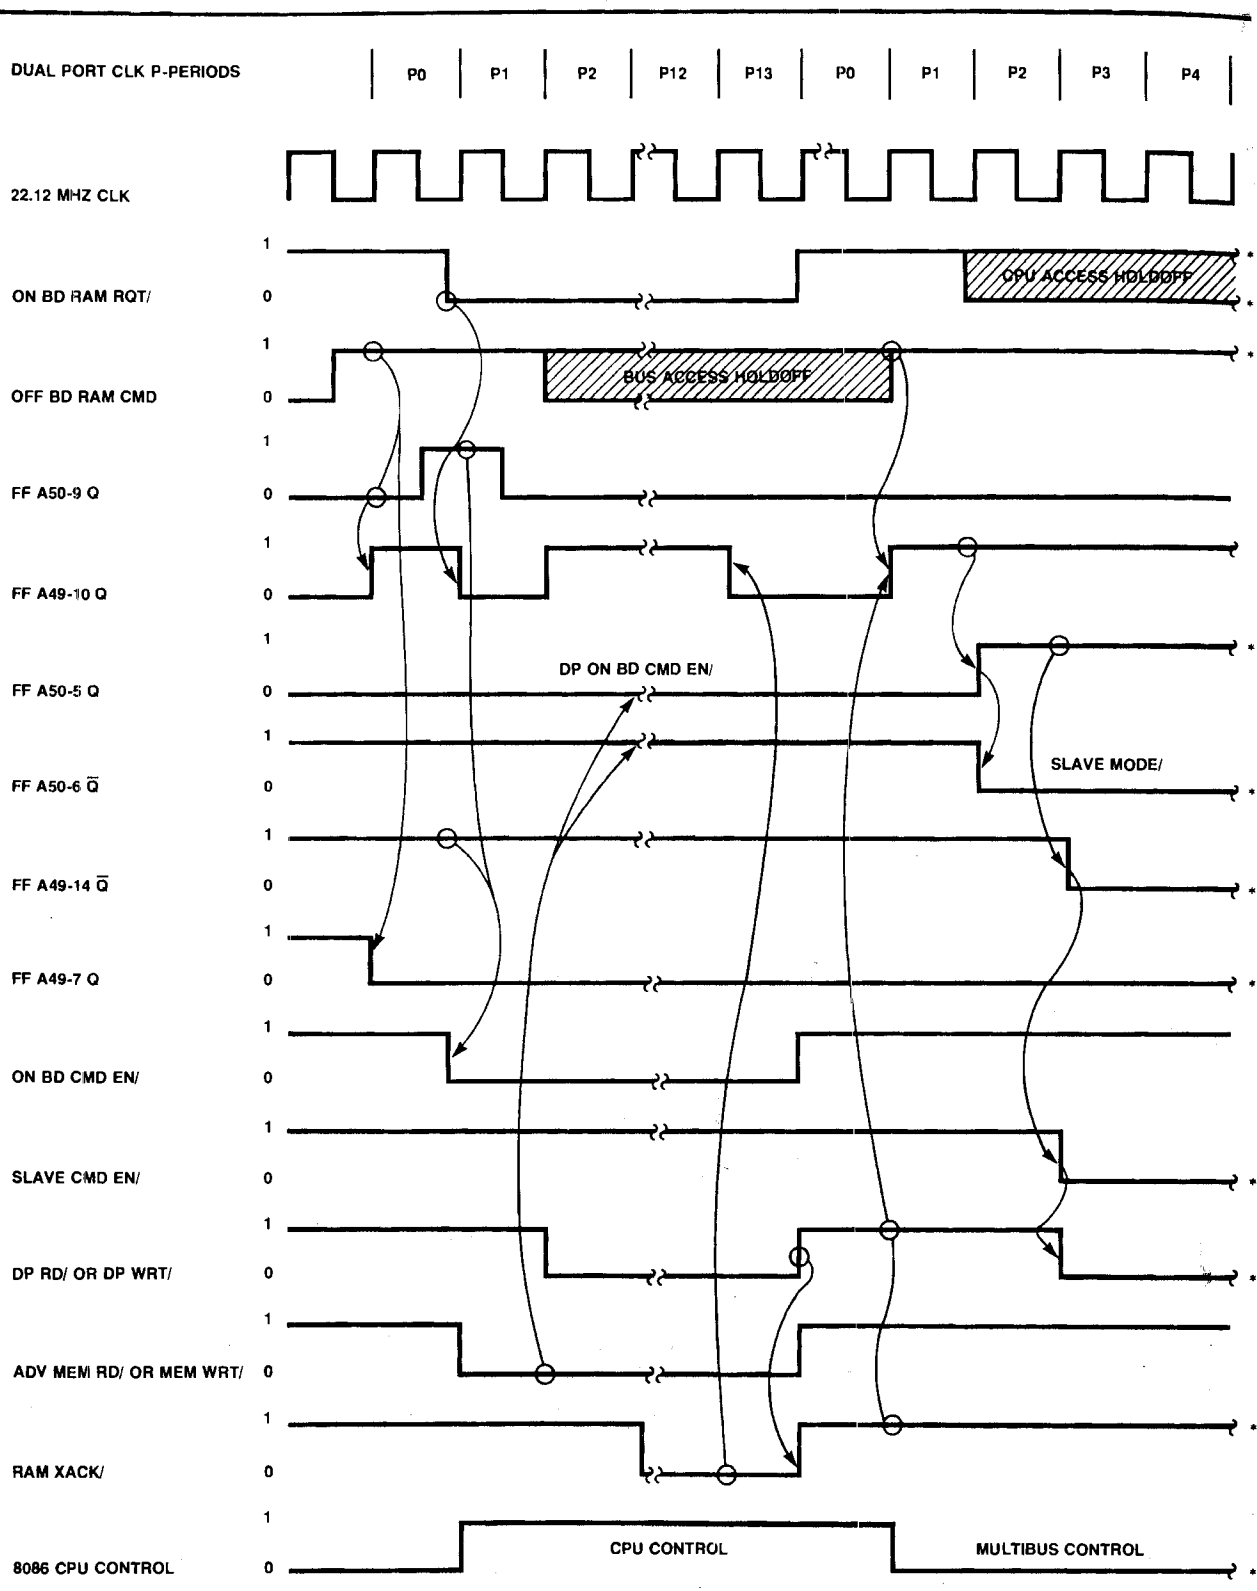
DUAL PORT CLK P-PERIODS | P0 | P1 | P2 | P12 | P13 | P0 | P1 | P2 | P3 | P4

22.12 MHZ CLK

ON BD RAM RQT/ 1 0
CPU ACCESS HOLDOFF

OFF BD RAM CMD 1 0
BUS ACCESS HOLDOFF

FF A50-9 Q 1 0

FF A49-10 Q 1 0

FF A50-5 Q 1 0
DP ON BD CMD EN/

FF A50-6 $\overline{Q}$ 1 0
SLAVE MODE/

FF A49-14 $\overline{Q}$ 1 0

FF A49-7 Q 1 0

ON BD CMD EN/ 1 0

SLAVE CMD EN/ 1 0

DP RD/ OR DP WRT/ 1 0

ADV MEM RD/ OR MEM WRT/ 1 0

RAM XACK/ 1 0

8086 CPU CONTROL 1 0
CPU CONTROL
MULTIBUS CONTROL